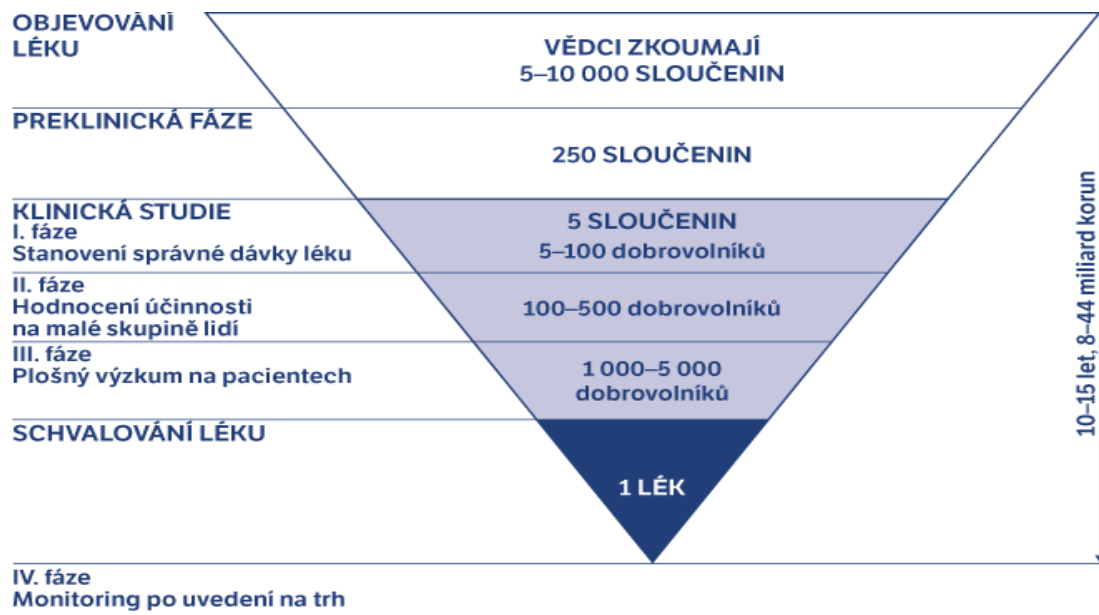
OBJEVOVÁNÍ LÉKU

VĚDCI ZKOUMAJÍ 5–10 000 SLOUČENIN

PREKLINICKÁ FÁZE

250 SLOUČENIN

KLINICKÁ STUDIE
I. fáze
Stanovení správné dávky léku

5 SLOUČENIN
5–100 dobrovolníků

II. fáze
Hodnocení účinnosti na malé skupině lidí

100–500 dobrovolníků

III. fáze
Plošný výzkum na pacientech

1 000–5 000 dobrovolníků

SCHVALOVÁNÍ LÉKU

1 LÉK

10–15 let, 8–44 miliard korun

IV. fáze
Monitoring po uvedení na trh